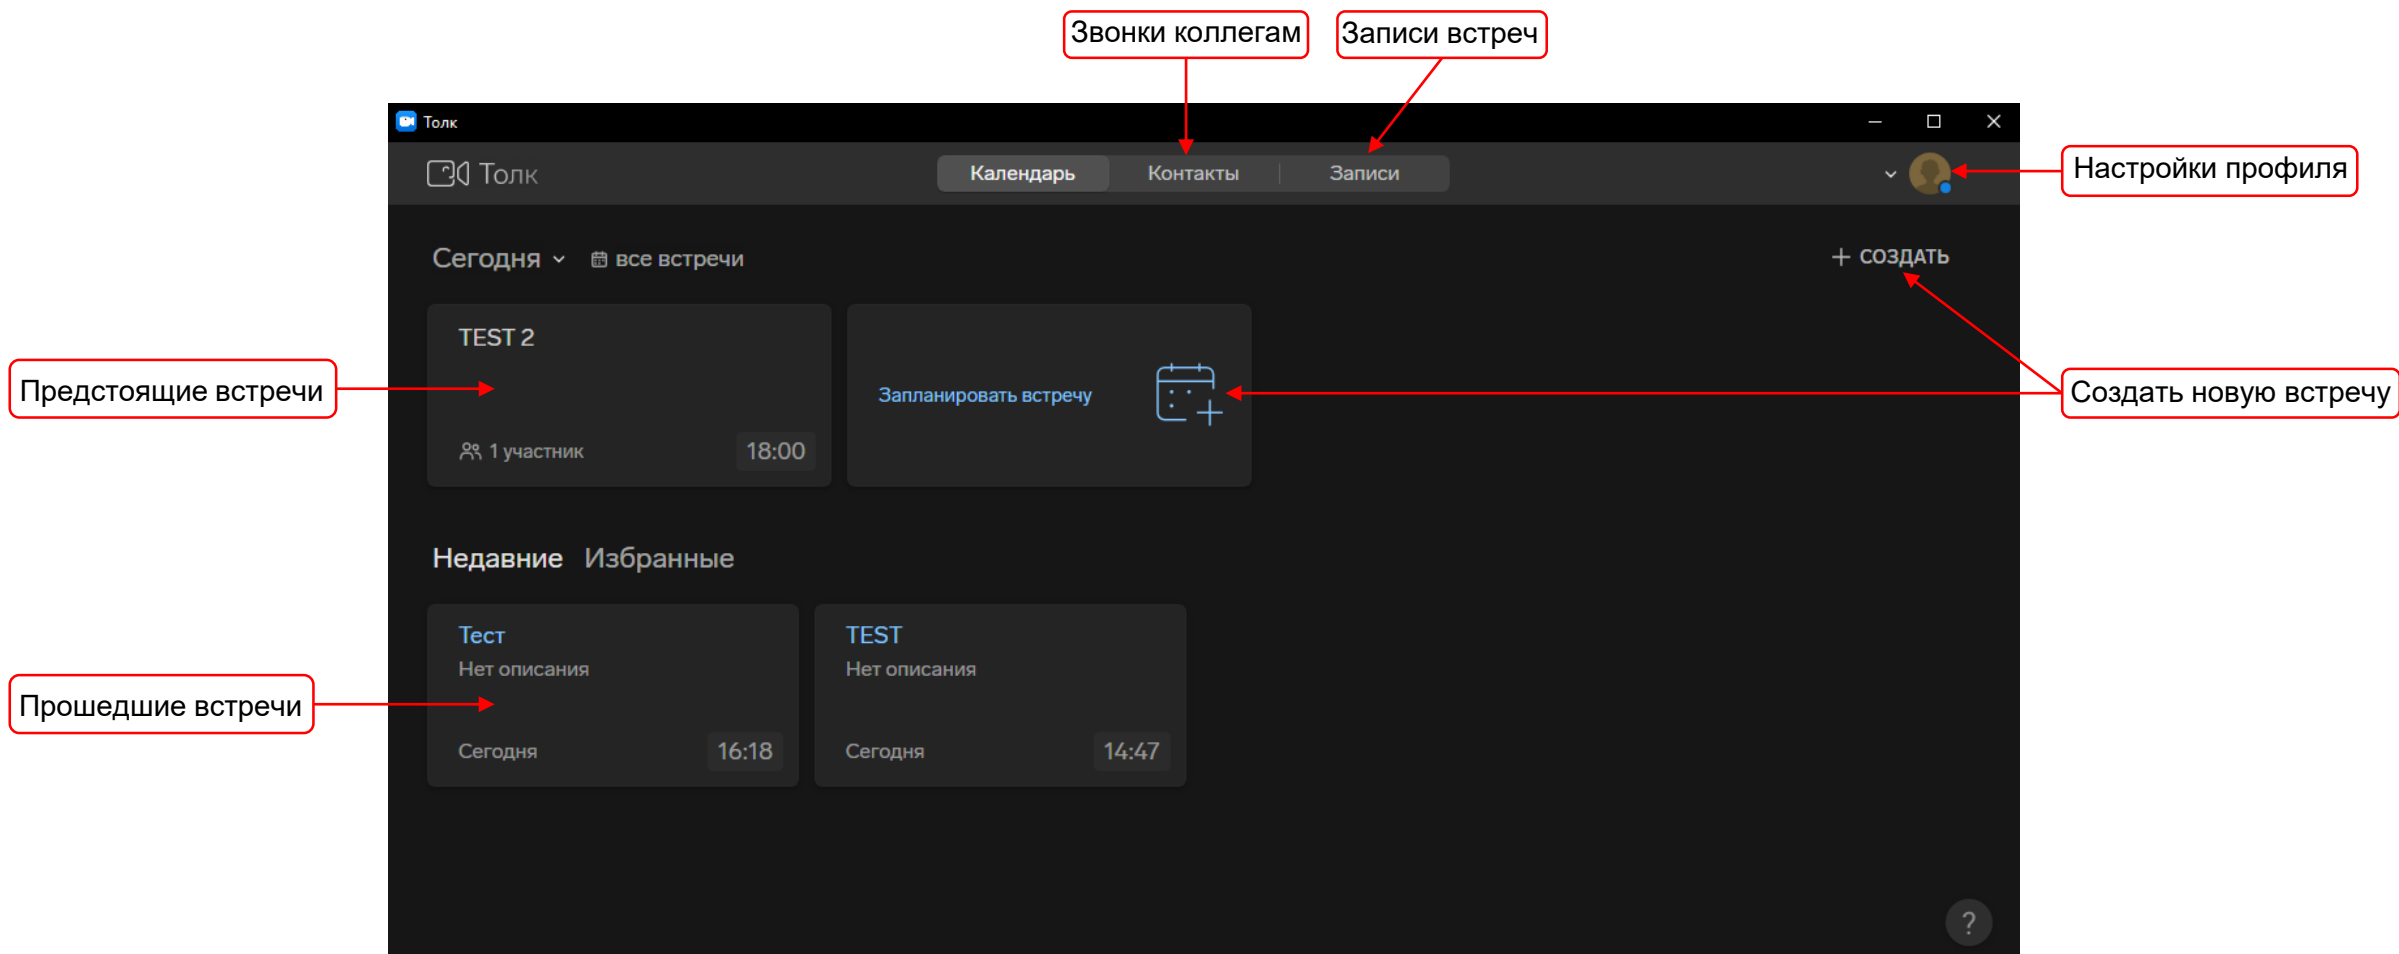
Звонки коллегам
Записи встреч

Толк

Толк
Календарь
Контакты
Записи

Настройки профиля

Сегодня
все встречи
+ СОЗДАТЬ

Предстоящие встречи

TEST 2
1 участник
18:00

Запланировать встречу

Создать новую встречу

Недавние
Избранные

Тест
Нет описания
Сегодня
16:18

TEST
Нет описания
Сегодня
14:47

Прошедшие встречи

?